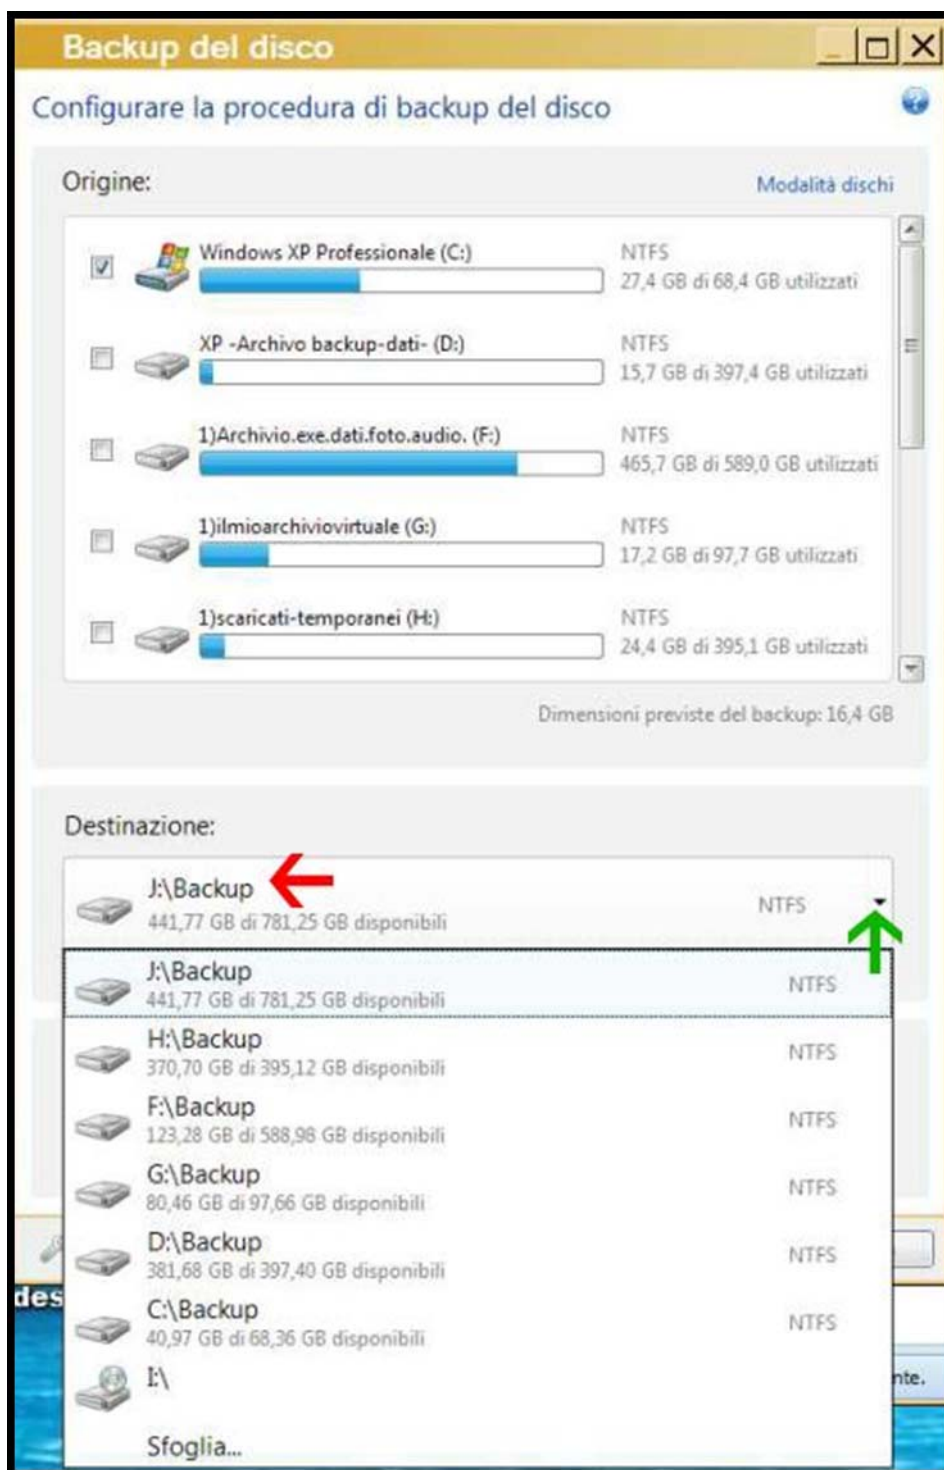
Backup del disco

Configurare la procedura di backup del disco

Origine:

Modalità dischi

Windows XP Professionale (C:)
NTFS
27,4 GB di 68,4 GB utilizzati

XP -Archivo backup-dati- (D:)
NTFS
15,7 GB di 397,4 GB utilizzati

1)Archivio.exe.dati.foto.audio. (F:)
NTFS
465,7 GB di 589,0 GB utilizzati

1)ilmioarchiviovirtuale (G:)
NTFS
17,2 GB di 97,7 GB utilizzati

1)scaricati-temporanei (H:)
NTFS
24,4 GB di 395,1 GB utilizzati

Dimensioni previste del backup: 16,4 GB

Destinazione:

J:\Backup
441,77 GB di 781,25 GB disponibili
NTFS

J:\Backup
441,77 GB di 781,25 GB disponibili
NTFS

H:\Backup
370,70 GB di 395,12 GB disponibili
NTFS

F:\Backup
123,28 GB di 588,98 GB disponibili
NTFS

G:\Backup
80,46 GB di 97,66 GB disponibili
NTFS

D:\Backup
381,68 GB di 397,40 GB disponibili
NTFS

C:\Backup
40,97 GB di 68,36 GB disponibili
NTFS

I:\

Sfoglia...

des

nte.